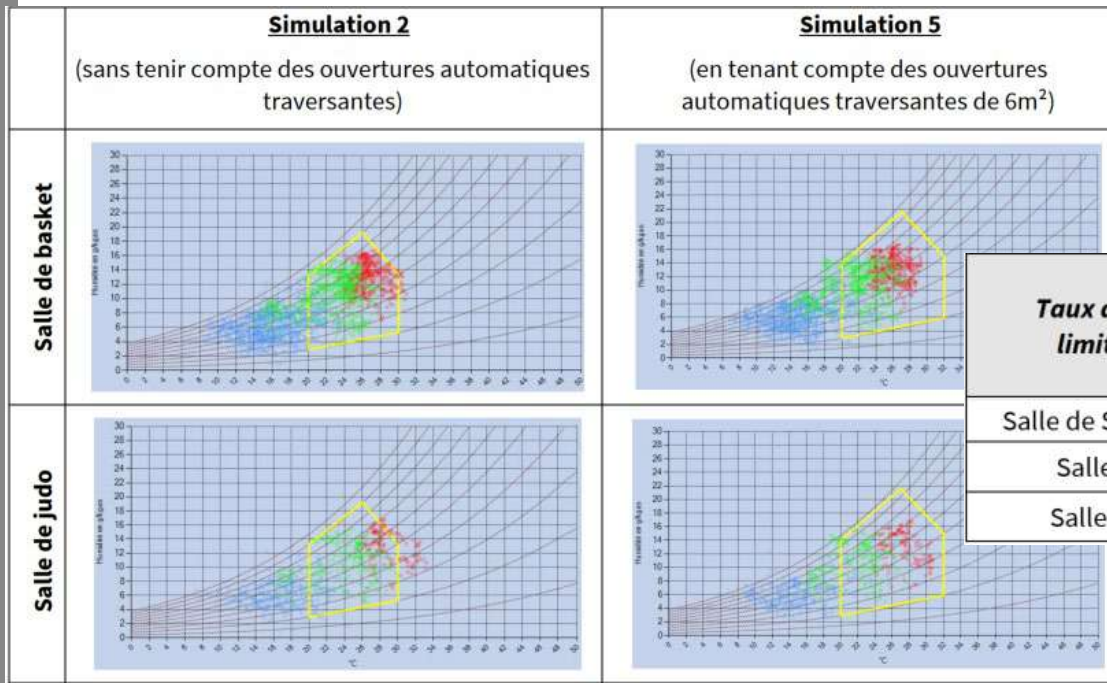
| | **Simulation 2** (sans tenir compte des ouvertures automatiques traversantes) | **Simulation 5** (en tenant compte des ouvertures automatiques traversantes de 6m²) |
|---|---|---|
| **Salle de basket** | 30 28 26 24 22 20 18 16 14 12 10 8 6 4 2 0 Humidité en g/kg 0 2 4 6 8 10 12 14 16 18 20 22 24 26 28 30 32 34 36 38 40 42 44 46 48 50 °C | 30 28 26 24 22 20 18 16 14 12 10 8 6 4 2 0 Humidité en g/kg °C |
| **Salle de judo** | 30 28 26 24 22 20 18 16 14 12 10 8 6 4 2 0 Humidité en g/kg °C | 30 28 26 24 22 20 18 16 14 12 10 8 6 4 2 0 Humidité en g/kg °C |

| ***Taux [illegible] limit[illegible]*** |
|---|
| Salle de S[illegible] |
| Salle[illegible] |
| Salle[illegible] |